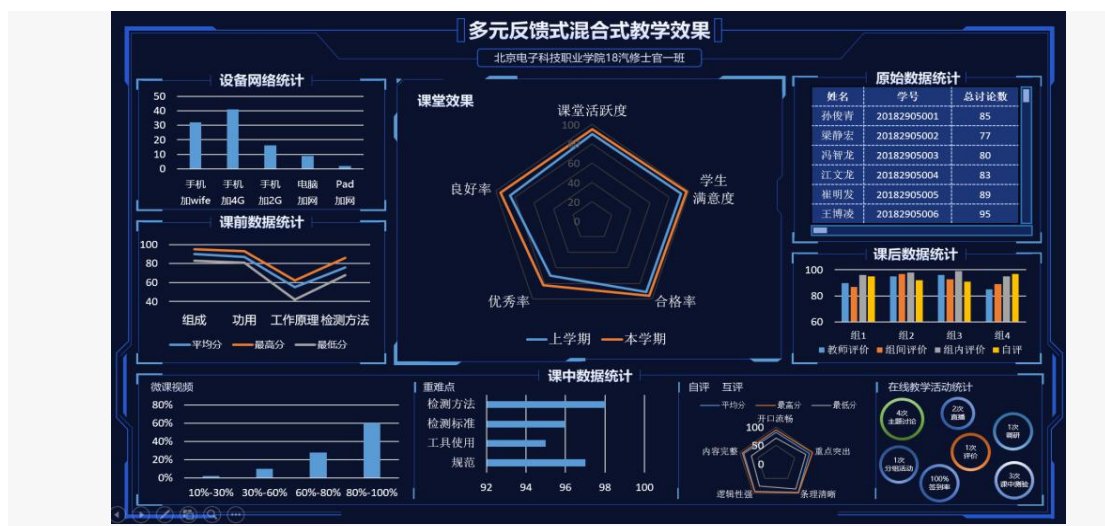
多元反馈式混合式教学效果

北京电子科技职业学院18汽修士官一班

设备网络统计

50
40
30
20
10
0

手机加wife 手机加4G 手机加2G 电脑加网 Pad加网

课堂效果

课堂活跃度
学生满意度
合格率
优秀率
良好率
100
80
60
40
20
0

上学期 本学期

原始数据统计

| 姓名 | 学号 | 总讨论数 |
|---|---|---|
| 孙俊青 | 20182905001 | 85 |
| 梁静宏 | 20182905002 | 77 |
| 冯智龙 | 20182905003 | 80 |
| 江文龙 | 20182905004 | 83 |
| 崔明发 | 20182905005 | 89 |
| 王博凌 | 20182905006 | 95 |

课前数据统计

100
80
60
40

组成 功用 工作原理 检测方法

平均分 最高分 最低分

课后数据统计

100
80
60

组1 组2 组3 组4

教师评价 组间评价 组内评价 自评

课中数据统计

微课视频

80%
60%
40%
20%
0%

10%-30% 30%-60% 60%-80% 80%-100%

重难点

检测方法
检测标准
工具使用
规范

92 94 96 98 100

自评 互评

平均分 最高分 最低分

开口流畅
重点突出
条理清晰
逻辑性强
内容完整
100
50
0

在线教学活动统计

4次 主题讨论
2次 直播
1次 调研
1次 评价
1次 分组活动
100% 签到率
3次 课中测验